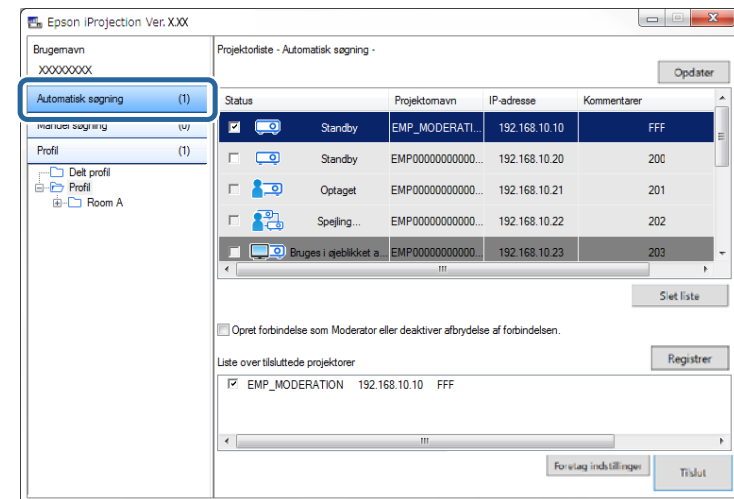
Epson iProjection Ver. X.XX

Brugernavn
XXXXXXXX

Automatisk søgning (1)
Manuel søgning (0)
Profil (1)
Delt profil
Profil
Room A

Projektorliste - Automatisk søgning -

Opdater

| Status | Projektornavn | IP-adresse | Kommentarer |
|---|---|---|---|
| Standby | EMP_MODERATI... | 192.168.10.10 | FFF |
| Standby | EMP00000000000... | 192.168.10.20 | 200 |
| Optaget | EMP00000000000... | 192.168.10.21 | 201 |
| Spejling... | EMP00000000000... | 192.168.10.22 | 202 |
| Bruges i øjeblikket a | EMP00000000000... | 192.168.10.23 | 203 |

Slet liste

Opret forbindelse som Moderator eller deaktiver afbrydelse af forbindelsen.

Liste over tilsluttede projektorer

Registrer

EMP_MODERATION 192.168.10.10 FFF

Foretag indstillinger

Tilslut